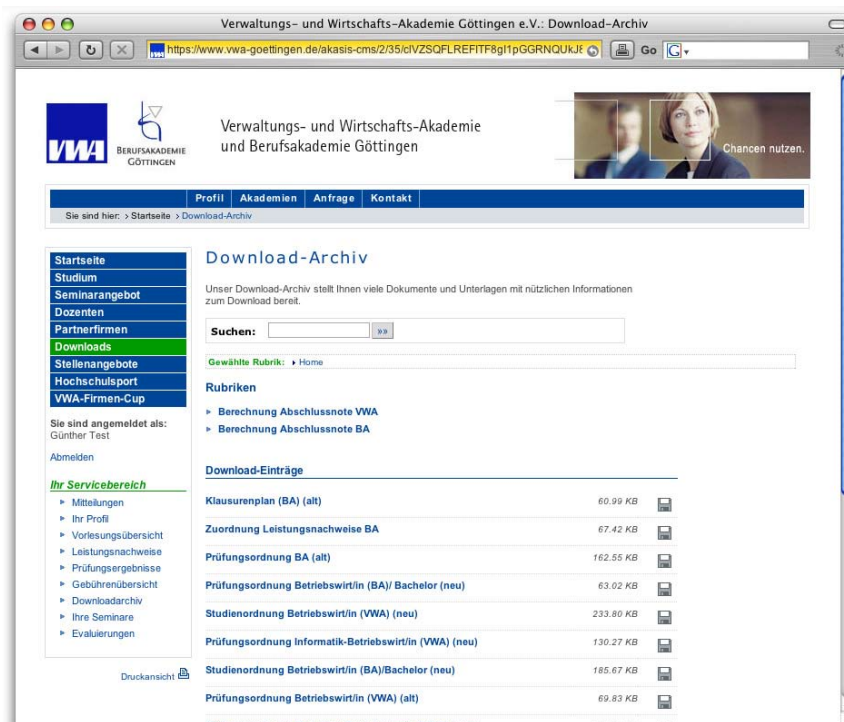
Verwaltungs- und Wirtschafts-Akademie Göttingen e.V.: Download-Archiv

https://www.vwa-goettingen.de/akasis-cms/2/35/clVZSQFLREFITF8gl1pGGRNQUkJ€

Go

VWA

Berufsakademie Göttingen

Verwaltungs- und Wirtschafts-Akademie und Berufsakademie Göttingen

Chancen nutzen.

Profil | Akademien | Anfrage | Kontakt

Sie sind hier: › Startseite › Download-Archiv

Startseite
Studium
Seminarangebot
Dozenten
Partnerfirmen
Downloads
Stellenangebote
Hochschulsport
VWA-Firmen-Cup

Sie sind angemeldet als:
Günther Test

Abmelden

Ihr Servicebereich
Mitteilungen
Ihr Profil
Vorlesungsübersicht
Leistungsnachweise
Prüfungsergebnisse
Gebührenübersicht
Downloadarchiv
Ihre Seminare
Evaluierungen

Druckansicht

Download-Archiv

Unser Download-Archiv stellt Ihnen viele Dokumente und Unterlagen mit nützlichen Informationen zum Download bereit.

Suchen: »»

Gewählte Rubrik: › Home

Rubriken

Berechnung Abschlussnote VWA
Berechnung Abschlussnote BA

Download-Einträge

| | |
|---|---|
| Klausurenplan (BA) (alt) | 60.99 KB |
| Zuordnung Leistungsnachweise BA | 67.42 KB |
| Prüfungsordnung BA (alt) | 162.55 KB |
| Prüfungsordnung Betriebswirt/in (BA)/ Bachelor (neu) | 63.02 KB |
| Studienordnung Betriebswirt/in (VWA) (neu) | 233.80 KB |
| Prüfungsordnung Informatik-Betriebswirt/in (VWA) (neu) | 130.27 KB |
| Studienordnung Betriebswirt/in (BA)/Bachelor (neu) | 185.67 KB |
| Prüfungsordnung Betriebswirt/in (VWA) (alt) | 69.83 KB |